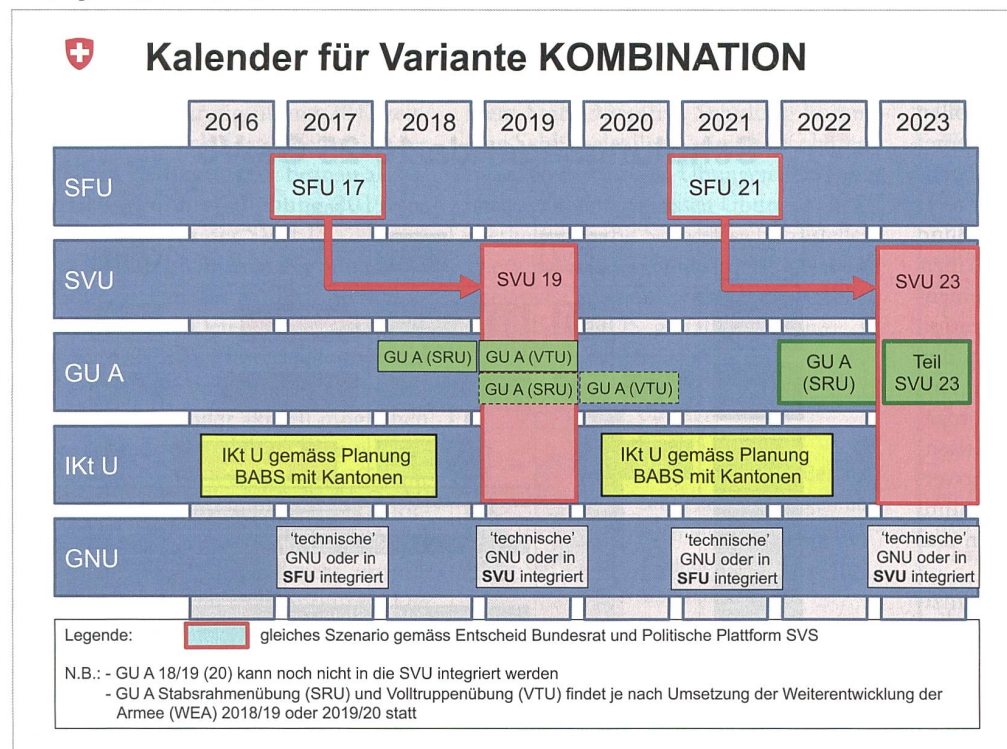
Kalender für Variante KOMBINATION

2016 | 2017 | 2018 | 2019 | 2020 | 2021 | 2022 | 2023

SFU
SFU 17
SFU 21

SVU
SVU 19
SVU 23

GU A
GU A (SRU)
GU A (VTU)
GU A (SRU)
GU A (VTU)
GU A (SRU)
Teil SVU 23

IKt U
IKt U gemäss Planung BABS mit Kantonen
IKt U gemäss Planung BABS mit Kantonen

GNU
'technische' GNU oder in SFU integriert
'technische' GNU oder in SVU integriert
'technische' GNU oder in SFU integriert
'technische' GNU oder in SVU integriert

Legende: gleiches Szenario gemäss Entscheid Bundesrat und Politische Plattform SVS

N.B.: - GU A 18/19 (20) kann noch nicht in die SVU integriert werden
- GU A Stabsrahmenübung (SRU) und Volltruppenübung (VTU) findet je nach Umsetzung der Weiterentwicklung der Armee (WEA) 2018/19 oder 2019/20 statt